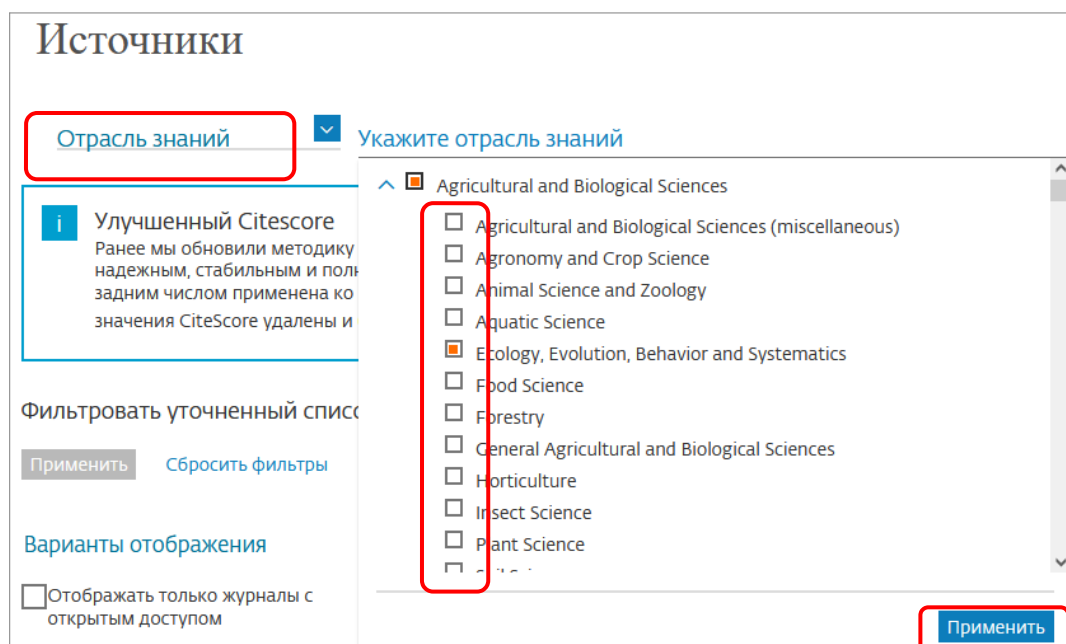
Источники

Отрасль знаний

Улучшенный Citescore
Ранее мы обновили методику
надежным, стабильным и полн
задним числом применена ко
значения CiteScore удалены и

Фильтровать уточненный списс

Применить Сбросить фильтры

Варианты отображения

Отображать только журналы с открытым доступом

Укажите отрасль знаний

Agricultural and Biological Sciences
Agricultural and Biological Sciences (miscellaneous)
Agronomy and Crop Science
Animal Science and Zoology
Aquatic Science
Ecology, Evolution, Behavior and Systematics
Food Science
Forestry
General Agricultural and Biological Sciences
Horticulture
Insect Science
Plant Science
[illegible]

Применить